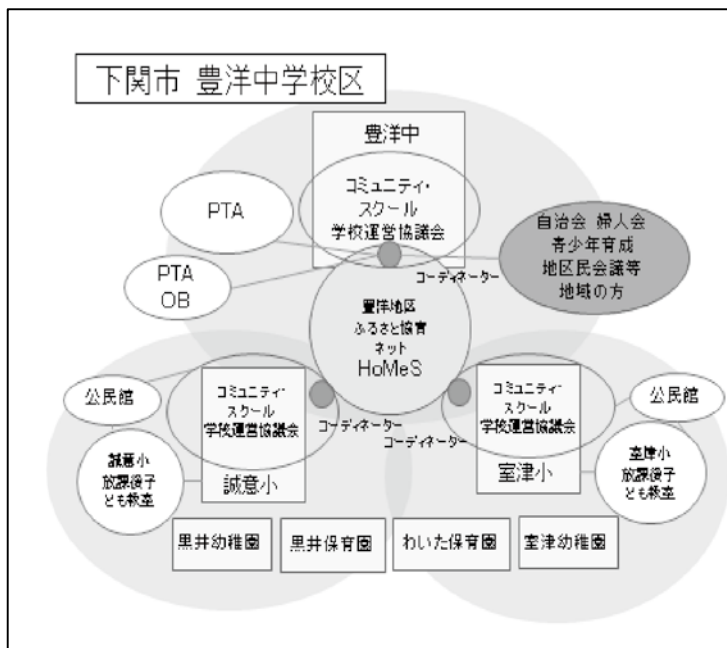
下関市 豊洋中学校区

豊洋中

コミュニティ・スクール 学校運営協議会

PTA

PTA OB

自治会 婦人会 青少年育成 地区民会議等 地域の方

コーディネーター

豊洋地区 ふるさと教育 ネット HoMeS

公民館

コミュニティ・スクール 学校運営協議会

誠意小

誠意小 放課後子ども教室

コーディネーター

コーディネーター

コミュニティ・スクール 学校運営協議会

室津小

公民館

室津小 放課後子ども教室

黒井幼稚園

黒井保育園

わいた保育園

室津幼稚園